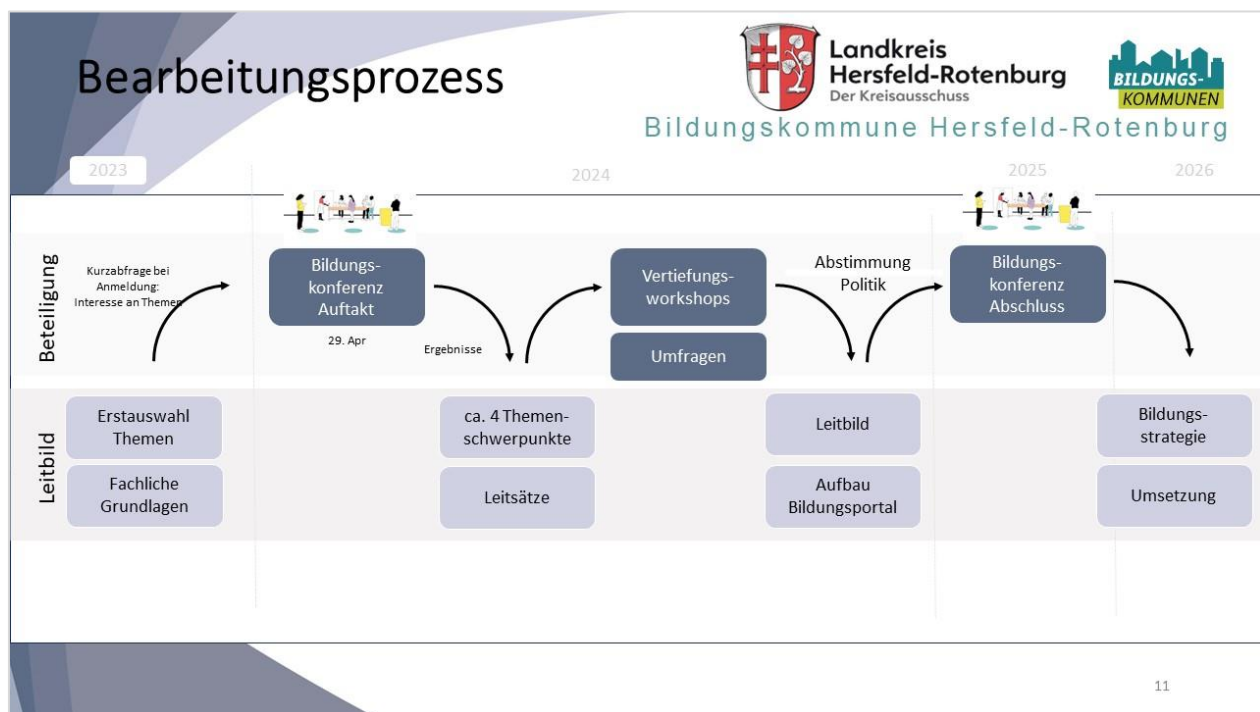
Bearbeitungsprozess

Landkreis Hersfeld-Rotenburg
Der Kreisausschuss

BILDUNGS-KOMMUNEN

Bildungskommune Hersfeld-Rotenburg

2023

2024

2025

2026

Beteiligung

Kurzabfrage bei Anmeldung: Interesse an Themen

Bildungskonferenz Auftakt

29. Apr

Ergebnisse

Vertiefungsworkshops

Umfragen

Abstimmung Politik

Bildungskonferenz Abschluss

Leitbild

Erstauswahl Themen

Fachliche Grundlagen

ca. 4 Themenschwerpunkte

Leitsätze

Leitbild

Aufbau Bildungsportal

Bildungsstrategie

Umsetzung

11